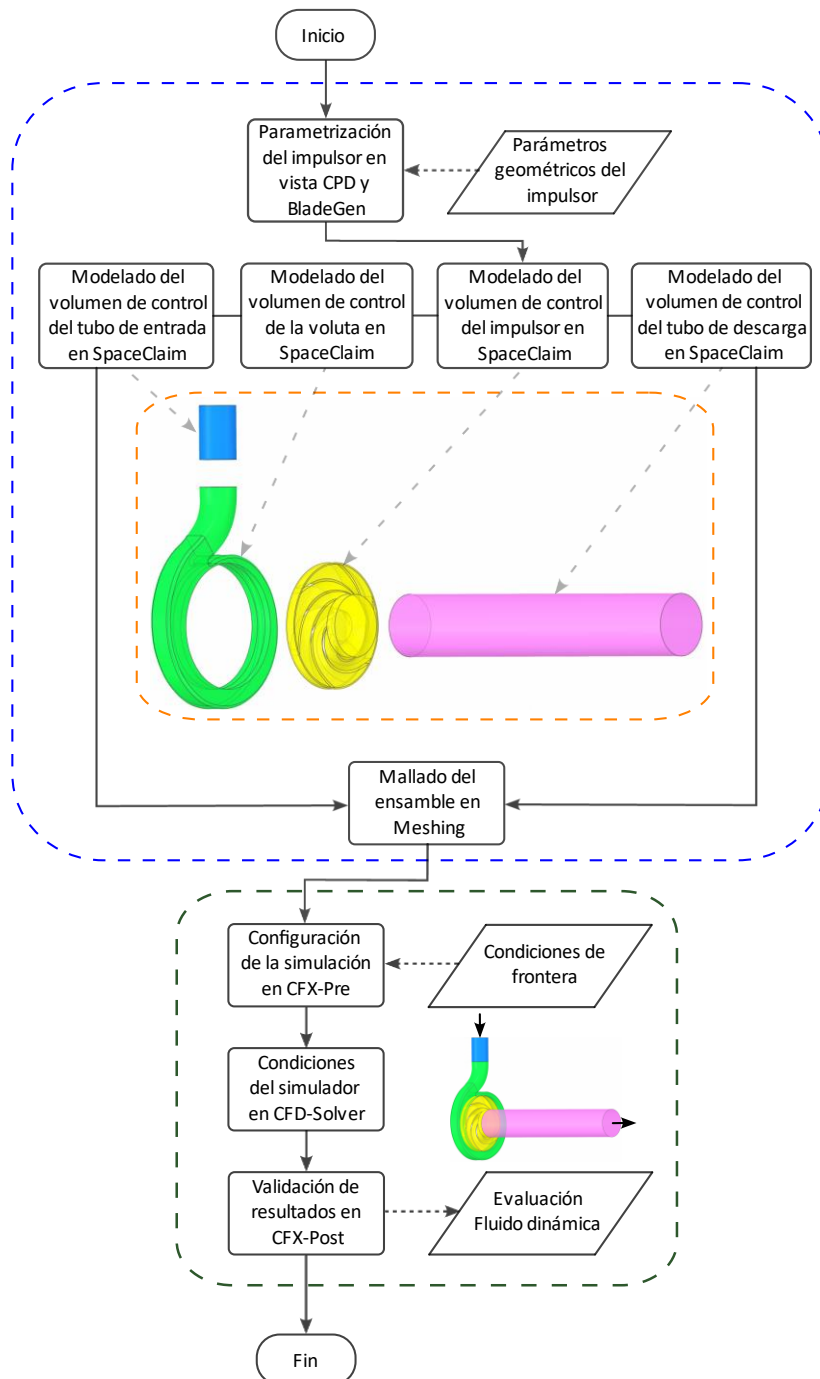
Inicio

Parametrización del impulsor en vista CPD y BladeGen

Parámetros geométricos del impulsor

Modelado del volumen de control del tubo de entrada en SpaceClaim

Modelado del volumen de control de la voluta en SpaceClaim

Modelado del volumen de control del impulsor en SpaceClaim

Modelado del volumen de control del tubo de descarga en SpaceClaim

Mallado del ensamble en Meshing

Configuración de la simulación en CFX-Pre

Condiciones de frontera

Condiciones del simulador en CFD-Solver

Validación de resultados en CFX-Post

Evaluación Fluido dinámica

Fin